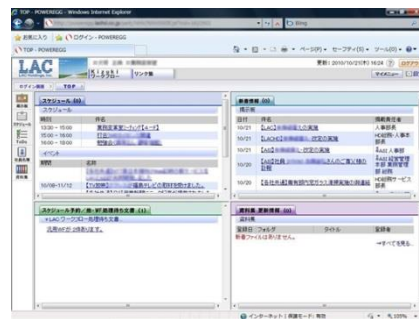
TOP - POWEREGG - Windows Internet Explorer

Bing

お気に入り | ログイン - POWEREGG

TOP - POWEREGG

ページ(P) ▾ セーフティ(S) ▾ ツール(O) ▾

LAC

リンク集

更新 | 2010/10/21(木) 16:24 | ログアウト

マイメニュー

TOP

スケジュール (6)

スケジュール

時刻 | 件名

13:00 ~ 15:00

15:00 ~ 16:00

16:00 ~ 18:00

イベント

期間 | 名称

10/06~11/12

スケジュール予約/他 ·RF 新規待ち分類 (1)

LACワークフロー処理待ち分

活用

最新情報 (10)

掲示板

日付 | 件名 | 掲載者/部署名

10/21 | [LAC] | 人事部長

10/21 | [LAC] | 総務部長

10/21 | [AS] | 部長

10/21 | [AS] | 部長

10/20 | [全社共通] | 部長

資料庫 新着情報 (0)

資料庫

登録日 | フォルダ | タイトル | 登録者

新着ファイルはありません。

すべてを見る...

インターネット | 保護モード: 有効

100%